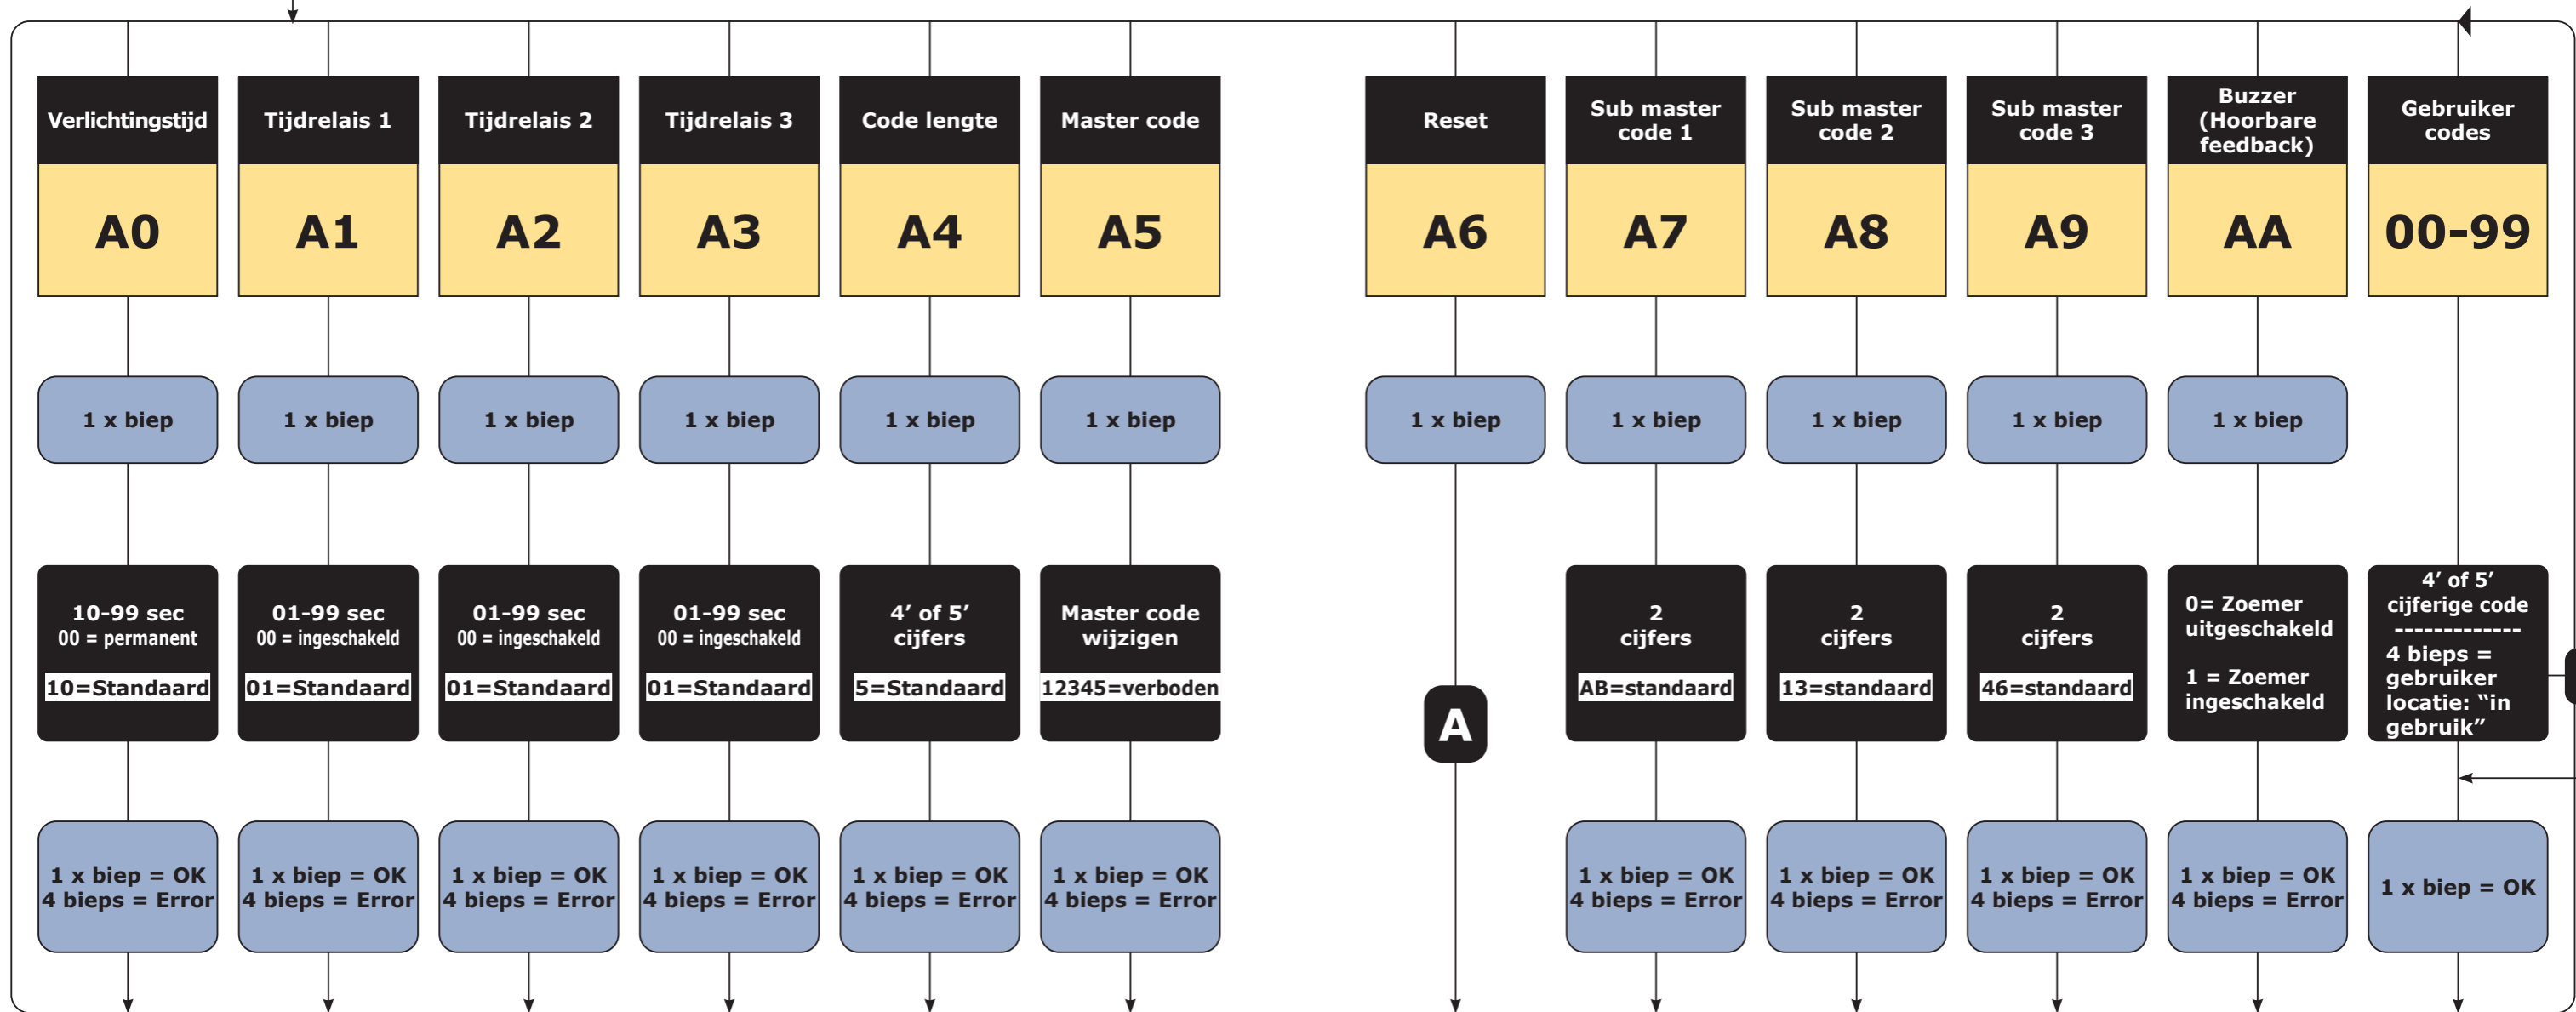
Verlichtingstijd

A0

1 x biep

10-99 sec
00 = permanent
10=Standaard

1 x biep = OK
4 bieps = Error

Tijdrelais 1

A1

1 x biep

01-99 sec
00 = ingeschakeld
01=Standaard

1 x biep = OK
4 bieps = Error

Tijdrelais 2

A2

1 x biep

01-99 sec
00 = ingeschakeld
01=Standaard

1 x biep = OK
4 bieps = Error

Tijdrelais 3

A3

1 x biep

01-99 sec
00 = ingeschakeld
01=Standaard

1 x biep = OK
4 bieps = Error

Code lengte

A4

1 x biep

4′ of 5′
cijfers
5=Standaard

1 x biep = OK
4 bieps = Error

Master code

A5

1 x biep

Master code
wijzigen
12345=verboden

1 x biep = OK
4 bieps = Error

Reset

A6

1 x biep

A

Sub master code 1

A7

1 x biep

2
cijfers
AB=standaard

1 x biep = OK
4 bieps = Error

Sub master code 2

A8

1 x biep

2
cijfers
13=standaard

1 x biep = OK
4 bieps = Error

Sub master code 3

A9

1 x biep

2
cijfers
46=standaard

1 x biep = OK
4 bieps = Error

Buzzer
(Hoorbare
feedback)

AA

1 x biep

0= Zoemer
uitgeschakeld

1 = Zoemer
ingeschakeld

1 x biep = OK
4 bieps = Error

Gebruiker
codes

00-99

4′ of 5′
cijferige code
------------
4 bieps =
gebruiker
locatie: “in
gebruik”

1 x biep = OK